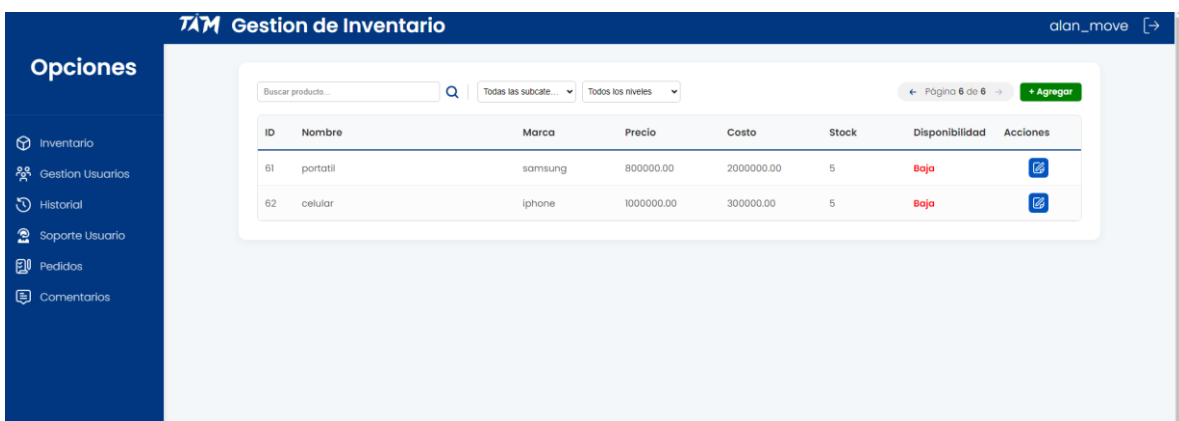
TAM Gestion de Inventario

alan_move

Opciones

Inventario
Gestion Usuarios
Historial
Soporte Usuario
Pedidos
Comentarios

Buscar producto...

Todas las subcate...

Todos los niveles

← Página 6 de 6 →

+ Agregar

| ID | Nombre | Marca | Precio | Costo | Stock | Disponibilidad | Acciones |
|---|---|---|---|---|---|---|---|
| 61 | portatil | samsung | 800000.00 | 2000000.00 | 5 | Baja | |
| 62 | celular | iphone | 1000000.00 | 300000.00 | 5 | Baja | |